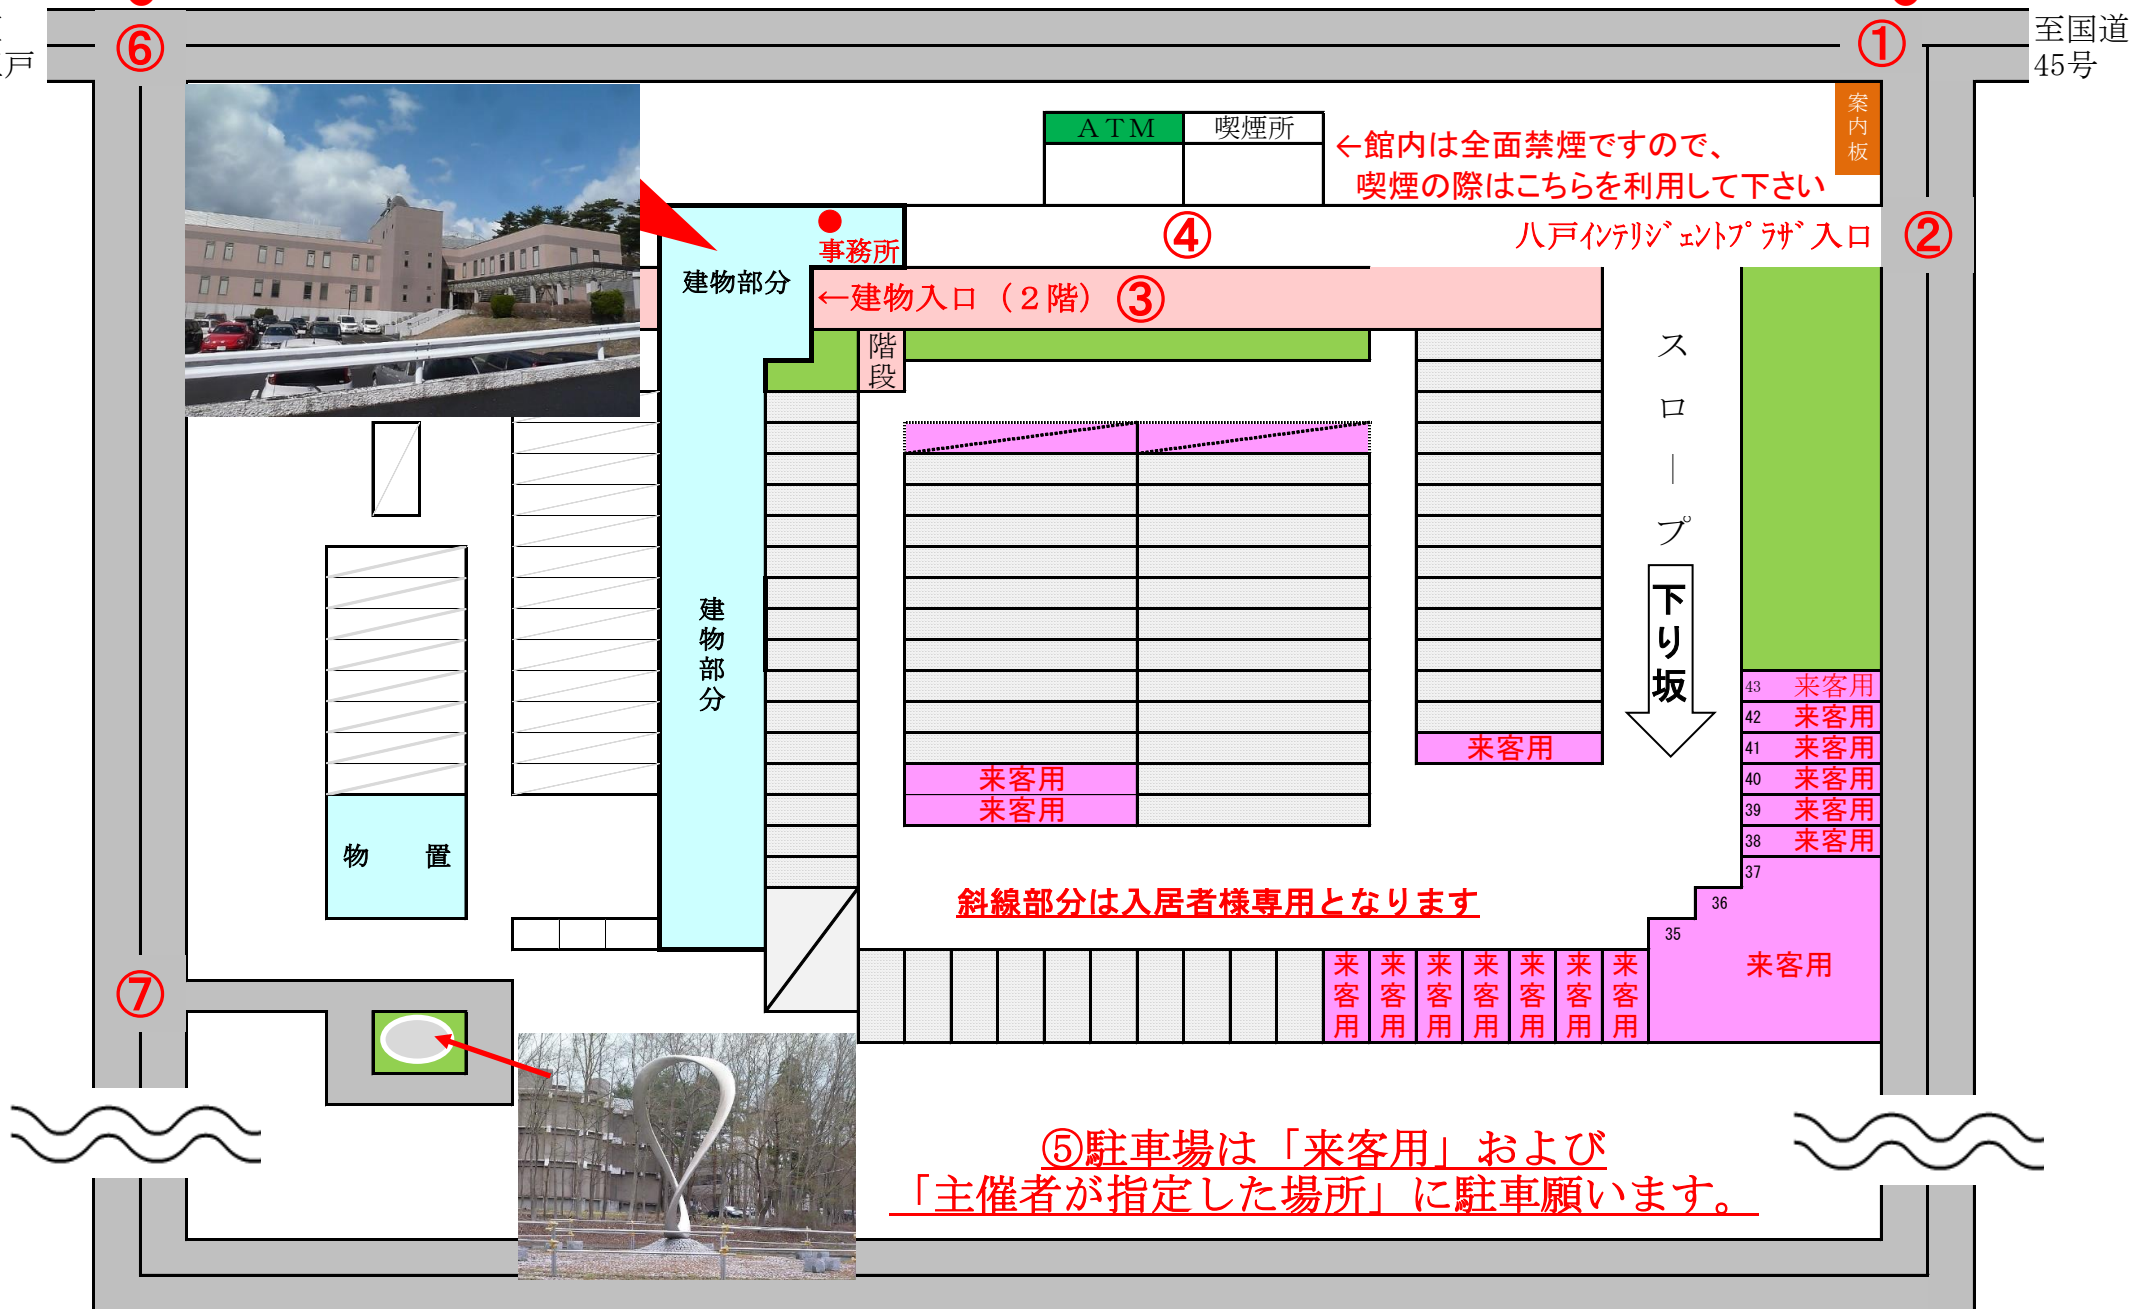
戸
⑥
①
至国道 45号
案内板
ATM
喫煙所
←館内は全面禁煙ですので、喫煙の際はこちらを利用して下さい
事務所
④
八戸ｲﾝﾃﾘｼﾞｪﾝﾄﾌﾟﾗｻﾞ入口
②
建物部分
←建物入口（２階）③
階段
スロープ
下り坂
建物部分
43 来客用
42 来客用
41 来客用
40 来客用
39 来客用
38 来客用
37
36
35
来客用
来客用
来客用
来客用
物 置
斜線部分は入居者様専用となります
来客用
来客用
来客用
来客用
来客用
来客用
来客用
⑦
⑤駐車場は「来客用」および「主催者が指定した場所」に駐車願います。